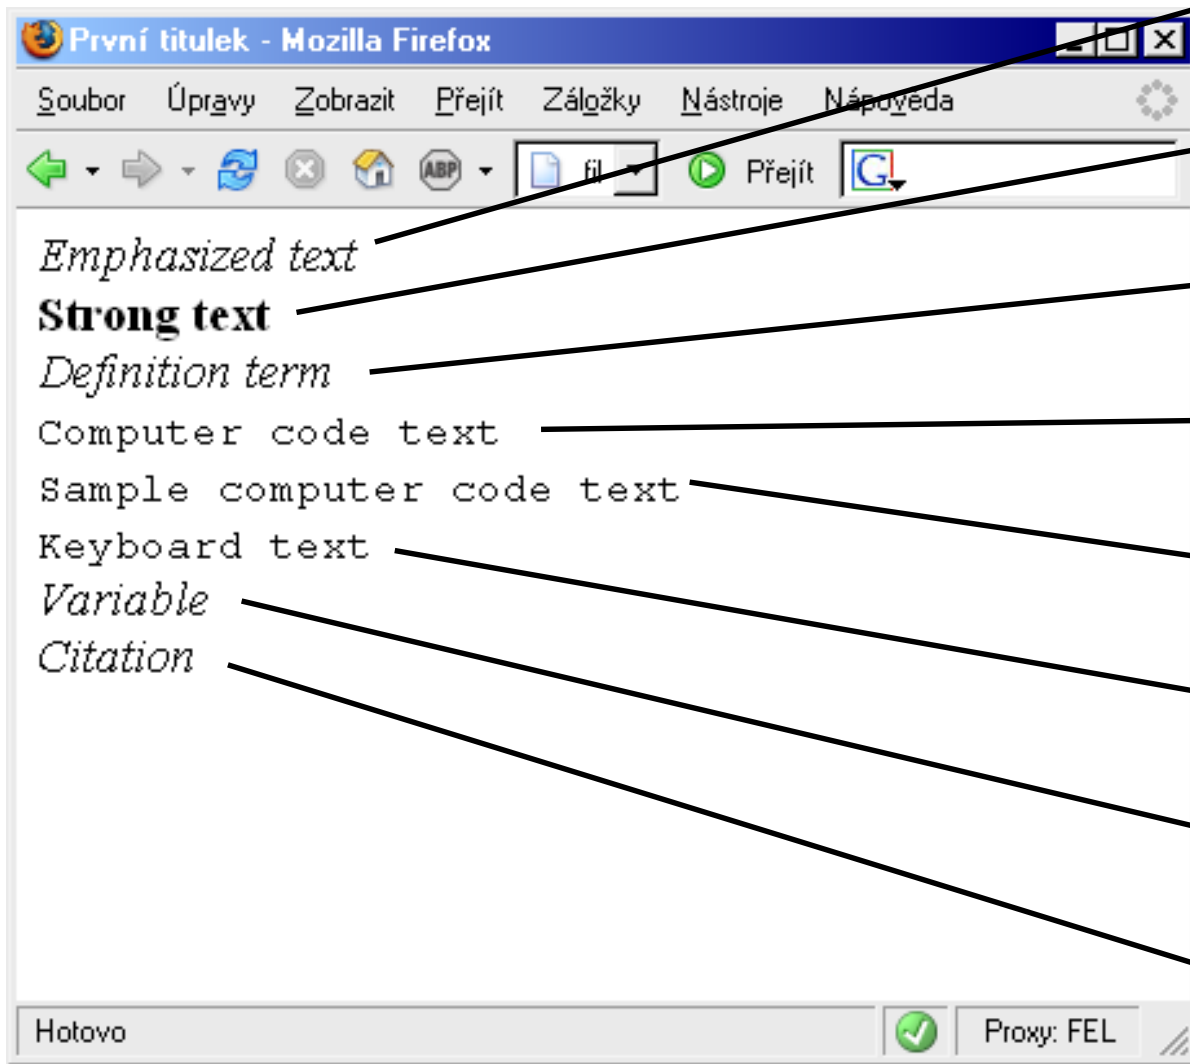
První titulek - Mozilla Firefox

Soubor Úpravy Zobrazit Přejít Záložky Nástroje Nápověda

ABP fil Přejít G

Emphasized text
Strong text
Definition term
Computer code text
Sample computer code text
Keyboard text
Variable
Citation

Hotovo Proxy: FEL